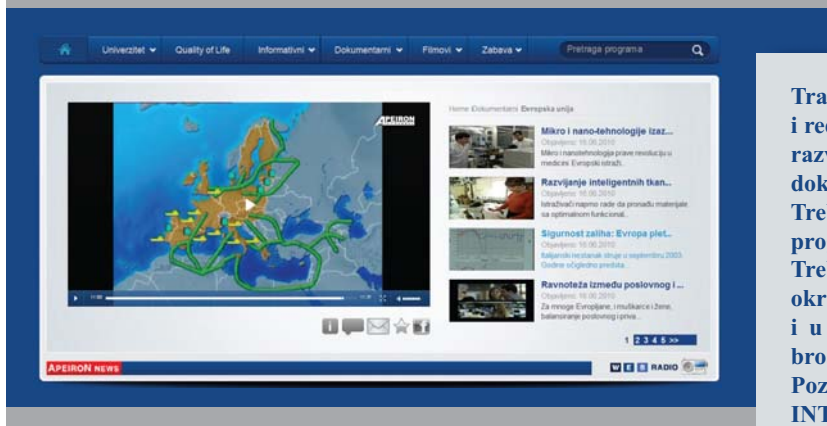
Univerzitet Quality of Life Informativni Dokumentarni Filmovi Zabava Pretraga programa

APEIRON

Home Dokumentarni Evropska unija

Mikro i nano-tehnologije izaz...
Objavljeno: 16.06.2010
Mikro i nanotehnologije prave revoluciju u medicini. Evropski istraži.

Razvijanje inteligentnih tkan...
Objavljeno: 16.06.2010
Istraživači napomo rade da pronađu materijale sa optimalnom funkcional...

Sigurnost zaliha: Evropa plet...
Objavljeno: 16.06.2010
Italijanski nestanak struje u septembru 2003. Godine očigledno predsta...

Ravnoteža između poslovnog i ...
Objavljeno: 16.06.2010
Za mnoge Evropljane, i muškarce i žene, balansiranje poslovnog i priva...

1 2 3 4 5 >>

APEIRON NEWS

RADIO

Tra
i re
razv
dok
Tre
pro
Tre
okr
i u
bro
Poz
INT